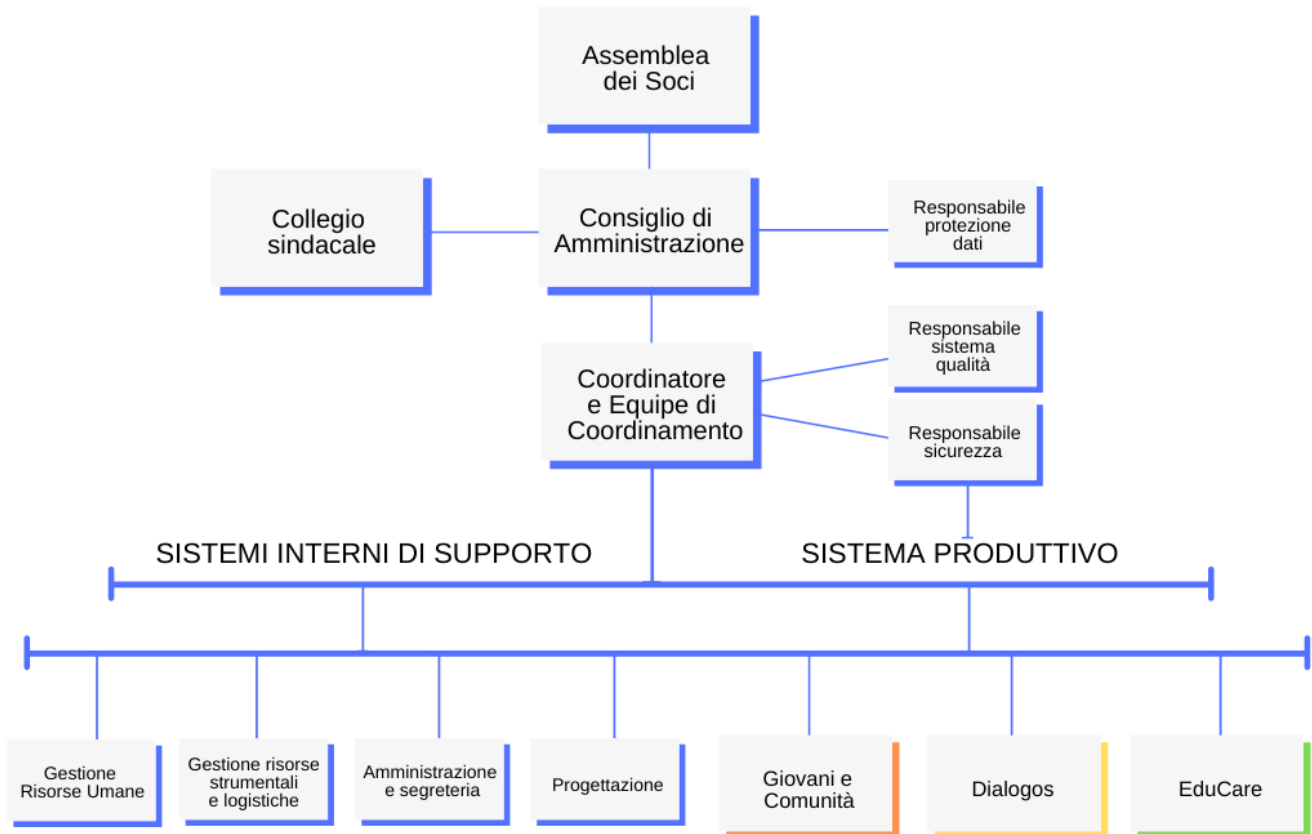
Assemblea dei Soci

Collegio sindacale

Consiglio di Amministrazione

Responsabile protezione dati

Responsabile sistema qualità

Coordinatore e Equipe di Coordinamento

Responsabile sicurezza

SISTEMI INTERNI DI SUPPORTO

SISTEMA PRODUTTIVO

Gestione Risorse Umane

Gestione risorse strumentali e logistiche

Amministrazione e segreteria

Progettazione

Giovani e Comunità

Dialogos

EduCare